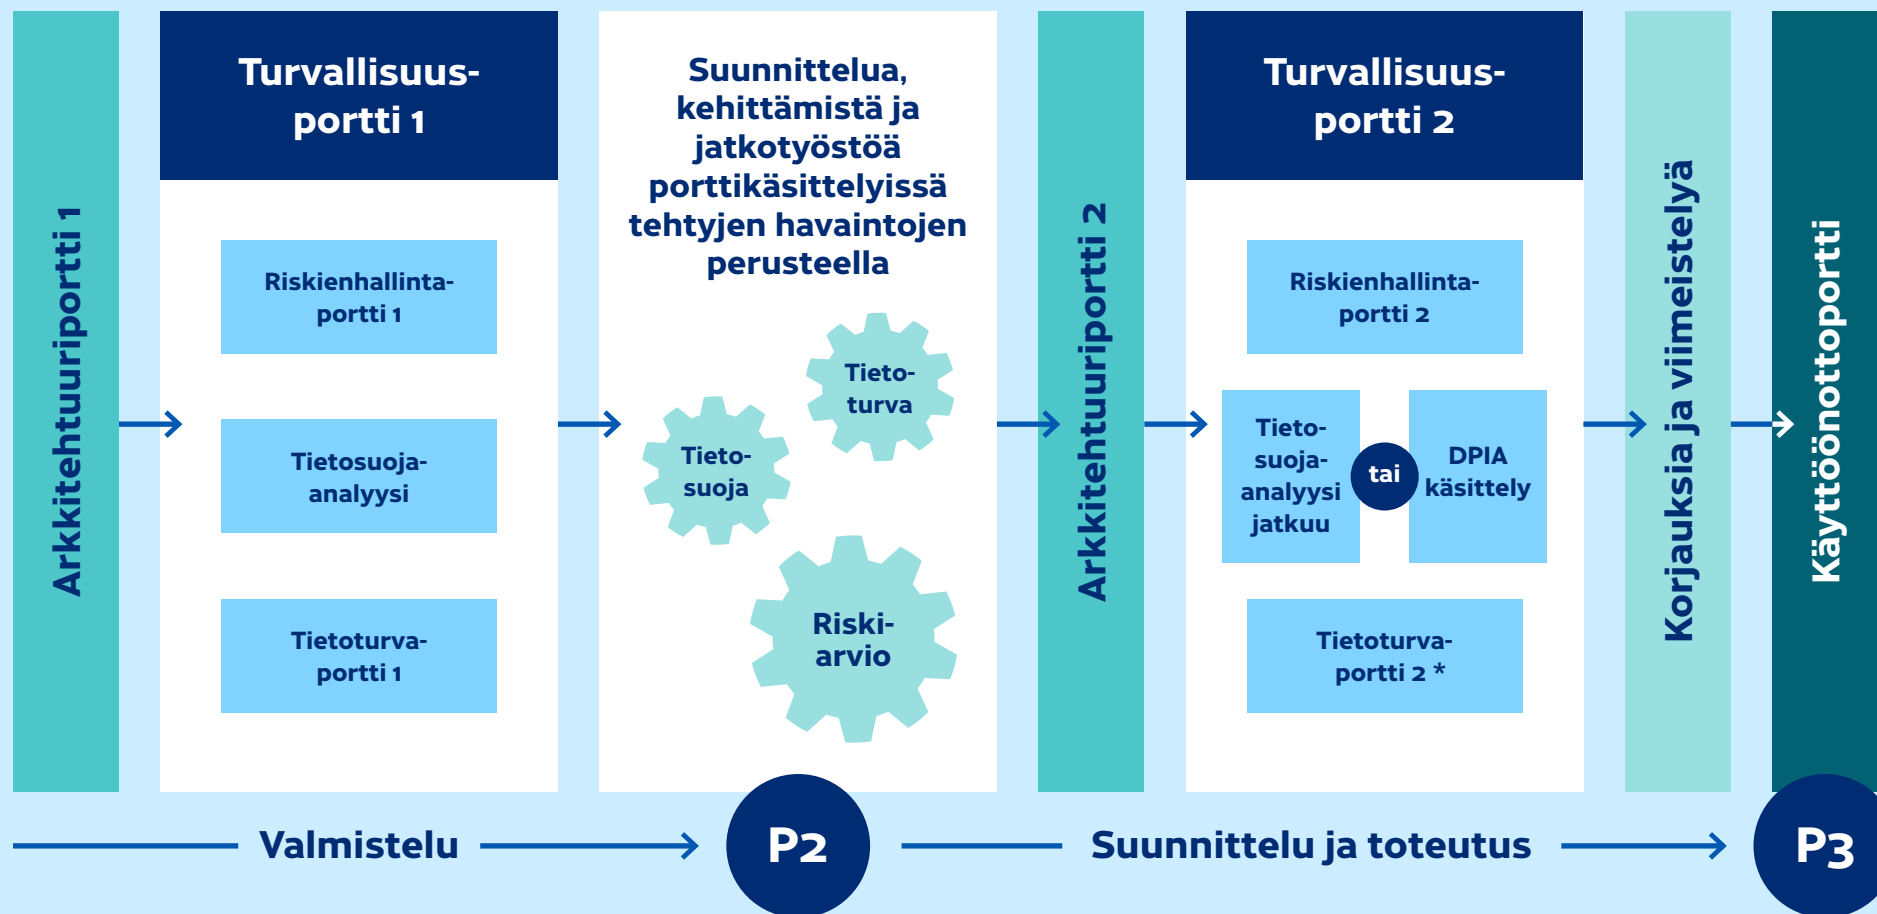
Arkkitehtuuriportti 1

Turvallisuusportti 1

Riskienhallintaportti 1

Tietosuoja-analyysi

Tietoturvaportti 1

Suunnittelua, kehittämistä ja jatkotyöstöä porttikäsittelyissä tehtyjen havaintojen perusteella

Tietoturva

Tietosuoja

Riskiarvio

Arkkitehtuuriportti 2

Turvallisuusportti 2

Riskienhallintaportti 2

Tietosuoja-analyysi jatkuu

tai

DPIA käsittely

Tietoturvaportti 2 *

Korjauksia ja viimeistelyä

Käyttöönottoportti

Valmistelu

P2

Suunnittelu ja toteutus

P3